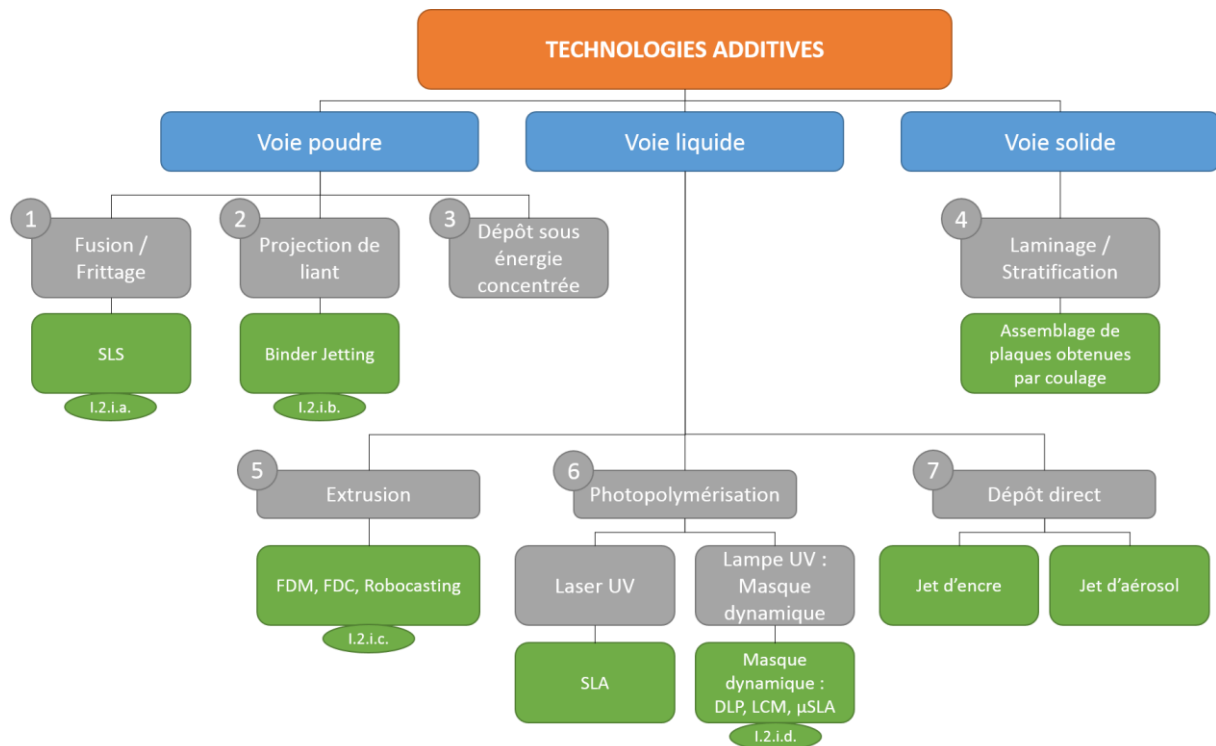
TECHNOLOGIES ADDITIVES

Voie poudre

Voie liquide

Voie solide

1 Fusion / Frittage

SLS

I.2.i.a.

2 Projection de liant

Binder Jetting

I.2.i.b.

3 Dépôt sous énergie concentrée

4 Laminage / Stratification

Assemblage de plaques obtenues par coulage

5 Extrusion

FDM, FDC, Robocasting

I.2.i.c.

6 Photopolymérisation

Laser UV

SLA

Lampe UV : Masque dynamique

Masque dynamique : DLP, LCM, µSLA

I.2.i.d.

7 Dépôt direct

Jet d'encre

Jet d'aérosol